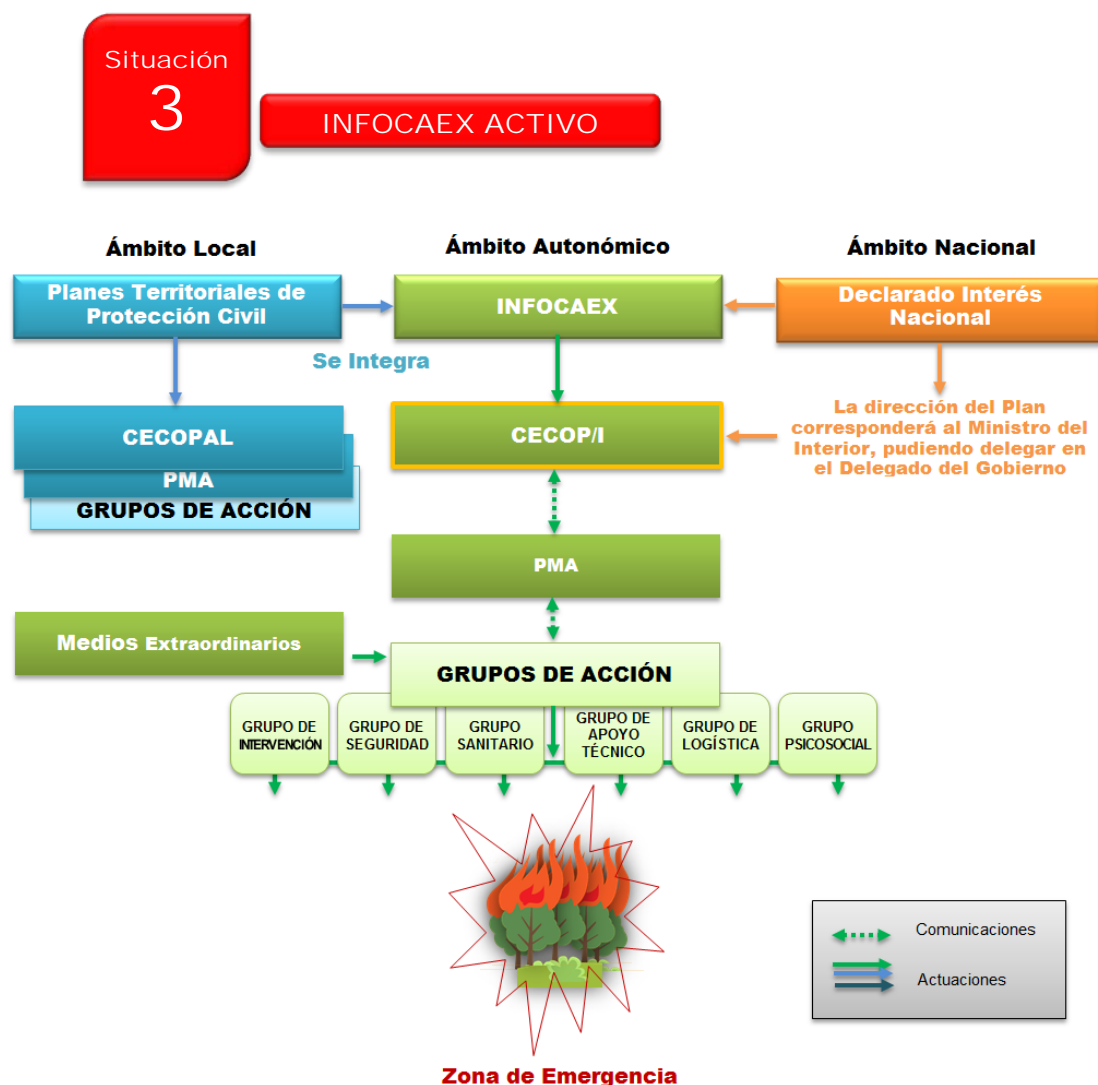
Situación
3

INFOCAEX ACTIVO

Ámbito Local

Ámbito Autonómico

Ámbito Nacional

Planes Territoriales de Protección Civil

INFOCAEX

Declarado Interés Nacional

Se Integra

CECOPAL

PMA

GRUPOS DE ACCIÓN

CECOP/I

La dirección del Plan corresponderá al Ministro del Interior, pudiendo delegar en el Delegado del Gobierno

PMA

Medios Extraordinarios

GRUPOS DE ACCIÓN

GRUPO DE INTERVENCIÓN

GRUPO DE SEGURIDAD

GRUPO SANITARIO

GRUPO DE APOYO TÉCNICO

GRUPO DE LOGÍSTICA

GRUPO PSICOSOCIAL

Comunicaciones

Actuaciones

Zona de Emergencia